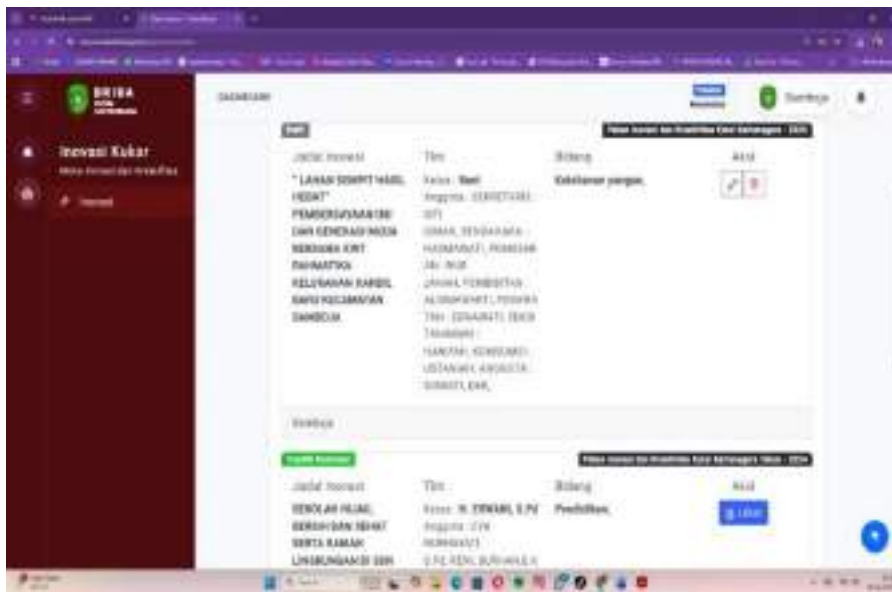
BRIDA

Inovasi Kukar

Mitra Inovasi dan Kreatifitas

Inovasi

DASHBOARD

Jenis

Judul Inovasi | Tim | Bidang | Aksi
--- | --- | --- | ---
" LAHAN SEMPIT HASIL HEBAT" PEMBERDAYAAN IBU DAN GENERASI MUDA BERBASIS KWT RAHMATIKA KELURAHAN SANGA-SANGA KECAMATAN SANGA-SANGA | Ketua : Nuri Anggota : SEKRETARIS : SITI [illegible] | Ketahanan pangan. |

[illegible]

Kepala Pemerintahan

Judul Inovasi | Tim | Bidang | Aksi
--- | --- | --- | ---
SEKOLAH HIJAU, BERSIH DAN SEHAT SERTA RAMAH LINGKUNGAN DI SDN | Ketua : H. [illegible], S.Pd Anggota : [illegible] | Pendidikan. | Lihat